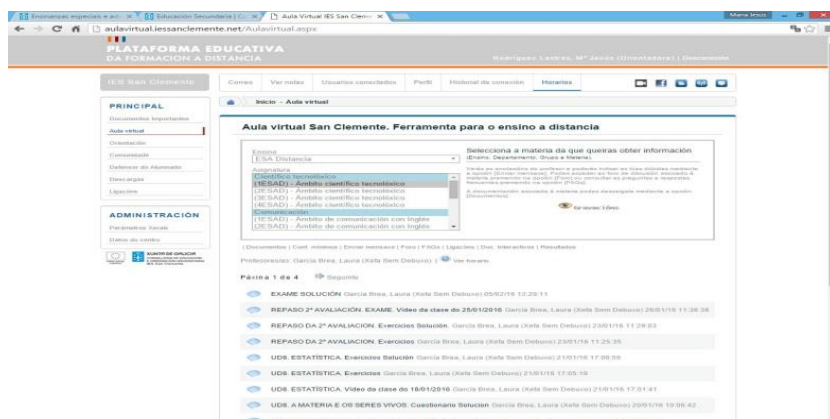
Ensinanzas especiais e act × | Educación Secundaria | C × | Aula Virtual IES San Clemen ×

aulavirtual.iessanclemente.net/Aulavirtual.aspx

PLATAFORMA EDUCATIVA
DA FORMACIÓN A DISTANCIA

Rodríguez Lastres, Mª Jesús (Orientadora) | Desconectar

IES San Clemente

Correo | Ver notas | Usuarios conectados | Perfil | Historial de conexión | Horarios

PRINCIPAL
Documentos Importantes
Aula virtual
Orientación
Comunidade
Defensor do Alumnado
Descargas
Ligazóns

ADMINISTRACIÓN
Parámetros Xerais
Datos do centro

XUNTA DE GALICIA

Inicio » Aula virtual

Aula virtual San Clemente. Ferramenta para o ensino a distancia

Ensino
ESA Distancia

Asignatura
Científico tecnolóxico
(1ESAD) - Ámbito científico tecnolóxico
(2ESAD) - Ámbito científico tecnolóxico
(3ESAD) - Ámbito científico tecnolóxico
(4ESAD) - Ámbito científico tecnolóxico
Comunicación
(1ESAD) - Ámbito de comunicación con inglés
(2ESAD) - Ámbito de comunicación con inglés

Selecciona a materia da que queiras obter información
(Ensino, Departamento, Grupo e Materia).

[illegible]

Gravación

| Documentos | Coñ. mínimos | Enviar mensaxe | Foro | FAQs | Ligazóns | Doc. Interactivos | Resultados

Profesores/as: García Brea, Laura (Xela Sem Debuxo) | Ver horario

Páxina 1 de 4 Seguinte

EXAME SOLUCIÓN García Brea, Laura (Xela Sem Debuxo) 05/02/16 12:29:11

REPASO 2ª AVALIACIÓN. EXAME. Vídeo da clase do 25/01/2016 García Brea, Laura (Xela Sem Debuxo) 26/01/16 11:38:38

REPASO DA 2ª AVALIACIÓN. Exercicios Solución. García Brea, Laura (Xela Sem Debuxo) 23/01/16 11:28:03

REPASO DA 2ª AVALIACIÓN. Exercicios García Brea, Laura (Xela Sem Debuxo) 23/01/16 11:25:35

UD8. ESTATÍSTICA. Exercicios Solución García Brea, Laura (Xela Sem Debuxo) 21/01/16 17:08:59

UD8. ESTATÍSTICA. Exercicios García Brea, Laura (Xela Sem Debuxo) 21/01/16 17:05:19

UD8. ESTATÍSTICA. Vídeo da clase do 18/01/2016 García Brea, Laura (Xela Sem Debuxo) 21/01/16 17:01:41

UD8. A MATERIA E OS SERES VIVOS. Cuestionario Solución García Brea, Laura (Xela Sem Debuxo) 20/01/16 10:06:42